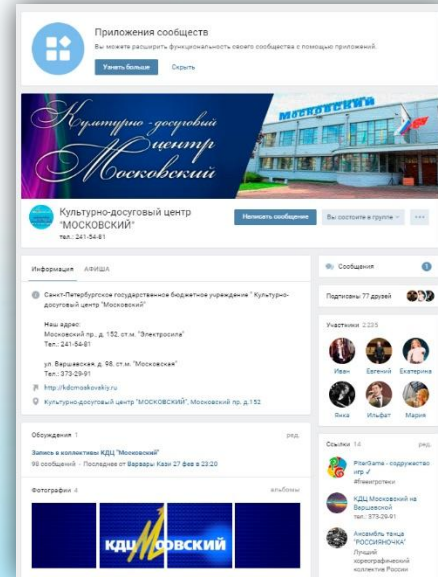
Приложения сообществ

Вы можете расширить функциональность своего сообщества с помощью приложений.

Узнать больше Скрыть

Культурно-досуговый центр Московский

МОСКОВСКИЙ

Культурно-досуговый центр "МОСКОВСКИЙ"

тел.: 241-54-81

Написать сообщение Вы состоите в группе ···

Информация АФИША

Санкт-Петербургское государственное бюджетное учреждение " Культурно-досуговый центр "Московский"

Наш адрес:
Московский пр., д. 152, ст.м. "Электросила"
Тел.: 241-54-81

ул. Варшавская, д. 98, ст.м. "Московская"
Тел.: 373-29-91

http://kdcmoskovskiy.ru

Культурно-досуговый центр "МОСКОВСКИЙ", Московский пр. д.152

Обсуждения 1 ред.

Запись в коллективы КДЦ "Московский"

98 сообщений · Последнее от Варвары Кази 27 фев в 23:20

Фотографии 4 альбомы

КДЦ МОСКОВСКИЙ

Сообщения 1

Подписаны 77 друзей

Участники 2225

Иван Евгений Екатерина

Янка Ильфат Мария

Ссылки 14 ред.

PitarGame - содружество игр ✓
#павигрлетски

КДЦ Московский на Варшавской
тел.: 373-29-91

Ансамбль танца "РОССИЯНОЧКА"
Лучший хореографический коллектив России